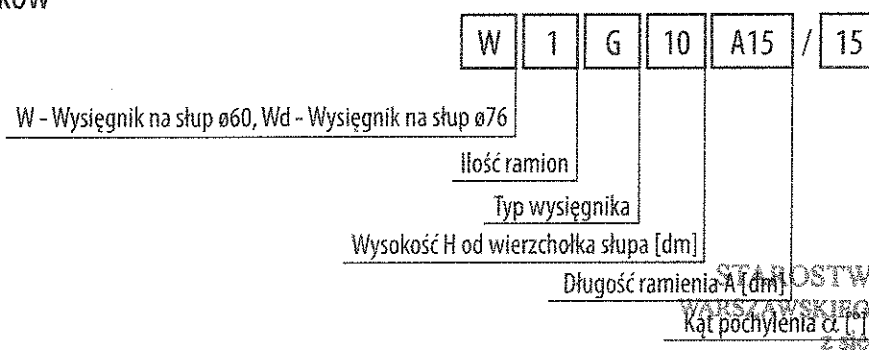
ków

W | 1 | G | 10 | A15 | / | 15

W - Wysięgnik na słup ø60, Wd - Wysięgnik na słup ø76

Ilość ramion

Typ wysięgnika

Wysokość H od wierzchołka słupa [dm]

Długość ramienia A [dm]

Kąt pochylenia $\alpha$ [°]

STAROSTW
WARSZAWSKIEG
Z SIE